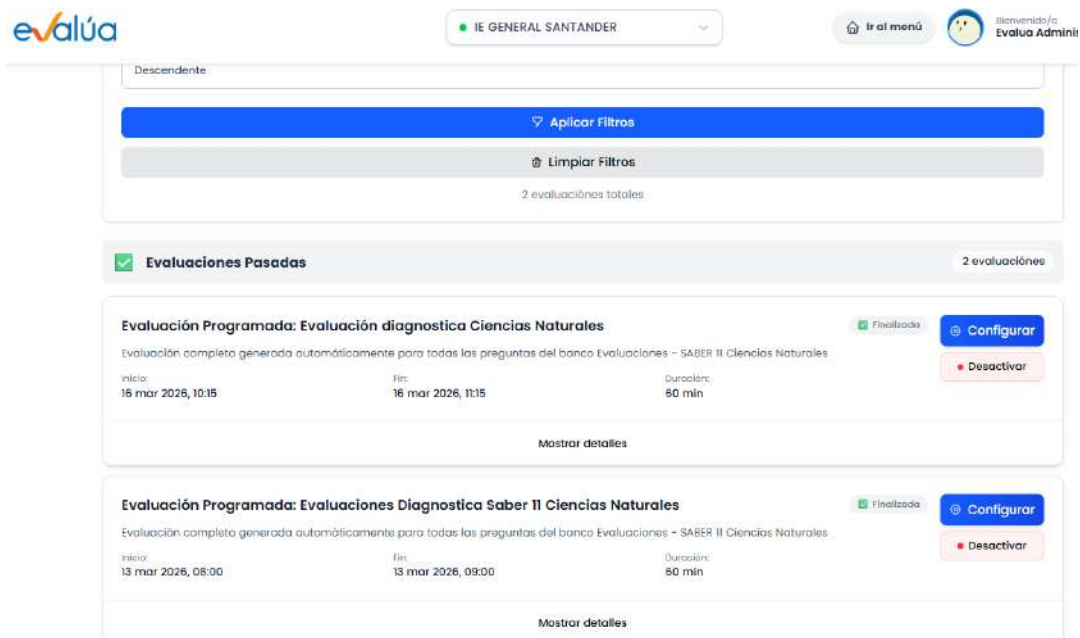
evalúa

IE GENERAL SANTANDER

Ir al menú

Bienvenido/a
Evalua Adminis

Descendente

Aplicar Filtros

Limpiar Filtros

2 evaluaciones totales

Evaluaciones Pasadas

2 evaluaciones

Evaluación Programada: Evaluación diagnostica Ciencias Naturales

Finalizada

Configurar

Evaluación completa generada automáticamente para todas las preguntas del banco Evaluaciones - SABER 11 Ciencias Naturales

Desactivar

Inicio:
16 mar 2026, 10:15

Fin:
16 mar 2026, 11:15

Duración:
60 min

Mostrar detalles

Evaluación Programada: Evaluaciones Diagnostica Saber 11 Ciencias Naturales

Finalizada

Configurar

Evaluación completa generada automáticamente para todas las preguntas del banco Evaluaciones - SABER 11 Ciencias Naturales

Desactivar

Inicio:
13 mar 2026, 08:00

Fin:
13 mar 2026, 09:00

Duración:
60 min

Mostrar detalles